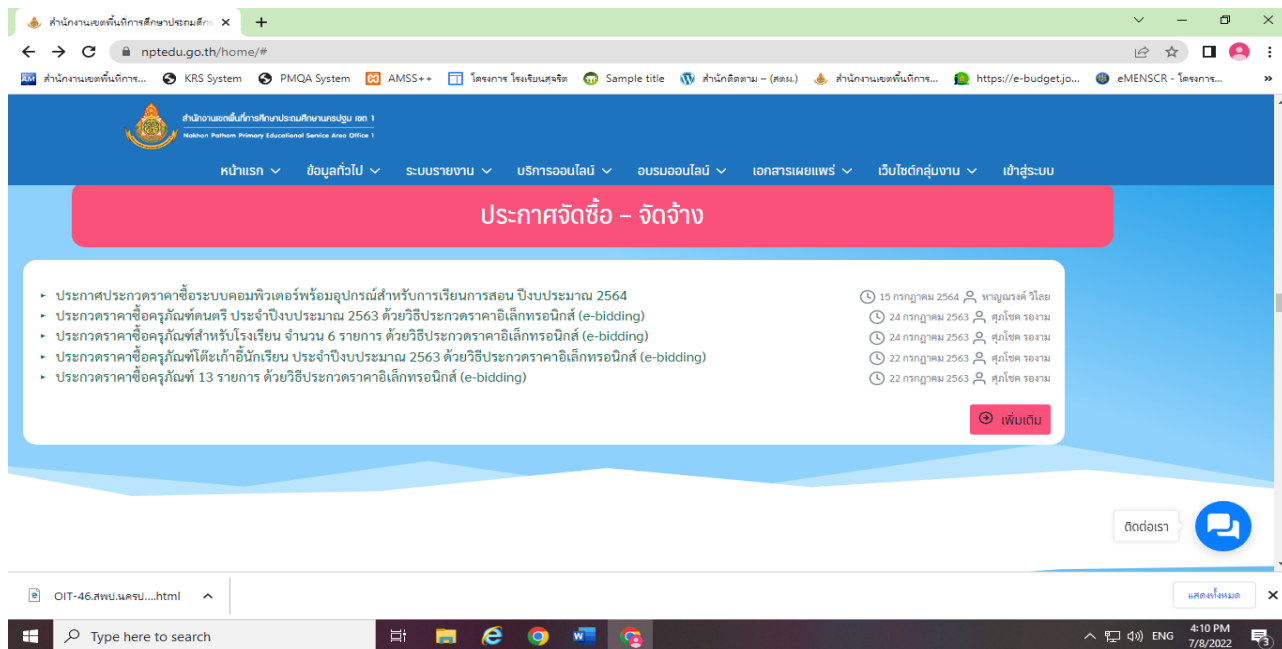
สำนักงานเขตพื้นที่การศึกษาประถมศึก ×

+

nptedu.go.th/home/#

สำนักงานเขตพื้นที่การ... KRS System PMQA System AMSS++ โครงการ โรงเรียนสุจริต Sample title สำนักติดตาม – (สตผ.) สำนักงานเขตพื้นที่การ... https://e-budget.jo... eMENSCR - โครงการ...

สำนักงานเขตพื้นที่การศึกษาประถมศึกษานครปฐม เขต 1
Nakhon Pathom Primary Educational Service Area Office 1

หน้าแรก ข้อมูลทั่วไป ระบบรายงาน บริการออนไลน์ อบรมออนไลน์ เอกสารเผยแพร่ เว็บไซต์กลุ่มงาน เข้าสู่ระบบ

ประกาศจัดซื้อ – จัดจ้าง

ประกาศประกวดราคาซื้อระบบคอมพิวเตอร์พร้อมอุปกรณ์สำหรับการเรียนการสอน ปีงบประมาณ 2564 15 กรกฎาคม 2564 หาญณรงค์ วิไลย
ประกวดราคาซื้อครุภัณฑ์ดนตรี ประจำปีงบประมาณ 2563 ด้วยวิธีประกวดราคาอิเล็กทรอนิกส์ (e-bidding) 24 กรกฎาคม 2563 ศุภโชค รองาม
ประกวดราคาซื้อครุภัณฑ์สำหรับโรงเรียน จำนวน 6 รายการ ด้วยวิธีประกวดราคาอิเล็กทรอนิกส์ (e-bidding) 24 กรกฎาคม 2563 ศุภโชค รองาม
ประกวดราคาซื้อครุภัณฑ์โต๊ะเก้าอี้นักเรียน ประจำปีงบประมาณ 2563 ด้วยวิธีประกวดราคาอิเล็กทรอนิกส์ (e-bidding) 22 กรกฎาคม 2563 ศุภโชค รองาม
ประกวดราคาซื้อครุภัณฑ์ 13 รายการ ด้วยวิธีประกวดราคาอิเล็กทรอนิกส์ (e-bidding) 22 กรกฎาคม 2563 ศุภโชค รองาม

เพิ่มเติม

ติดต่อเรา

OIT-46.สพป.นครป....html

แสดงทั้งหมด

Type here to search

ENG 4:10 PM 7/8/2022